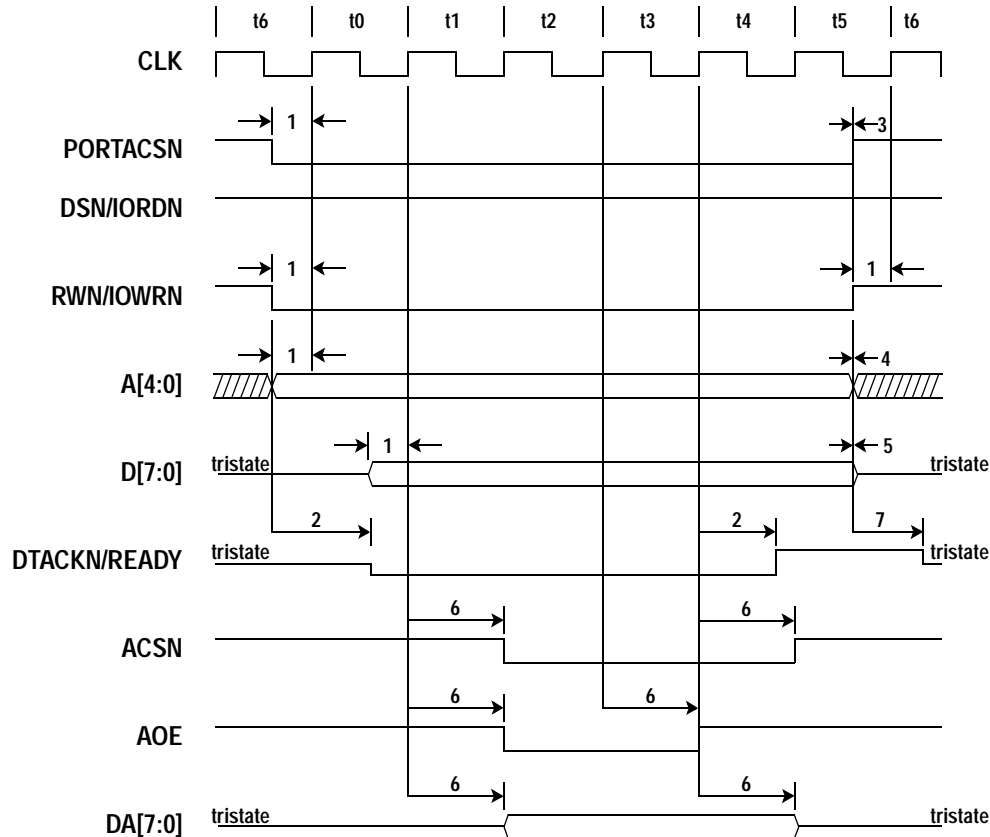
t6 t0 t1 t2 t3 t4 t5 t6

CLK

1

3

PORTACSN

DSN/IORDN

1

1

RWN/IOWRN

1

4

A[4:0]

1

5

tristate

tristate

D[7:0]

2

2

7

tristate

tristate

DTACKN/READY

6

6

ACSN

6

6

AOE

6

6

tristate

tristate

DA[7:0]